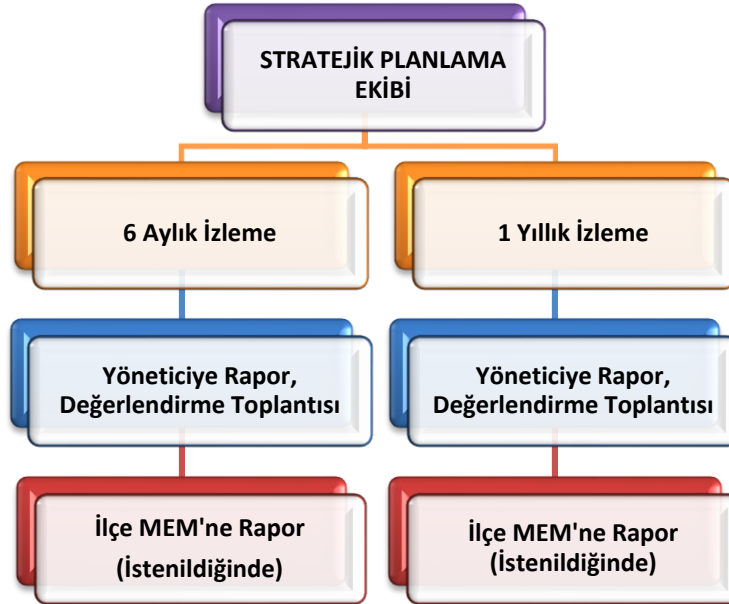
STRATEJİK PLANLAMA EKİBİ

6 Aylık İzleme

1 Yıllık İzleme

Yöneticiye Rapor, Değerlendirme Toplantısı

Yöneticiye Rapor, Değerlendirme Toplantısı

İlçe MEM'ne Rapor (İstenildiğinde)

İlçe MEM'ne Rapor (İstenildiğinde)